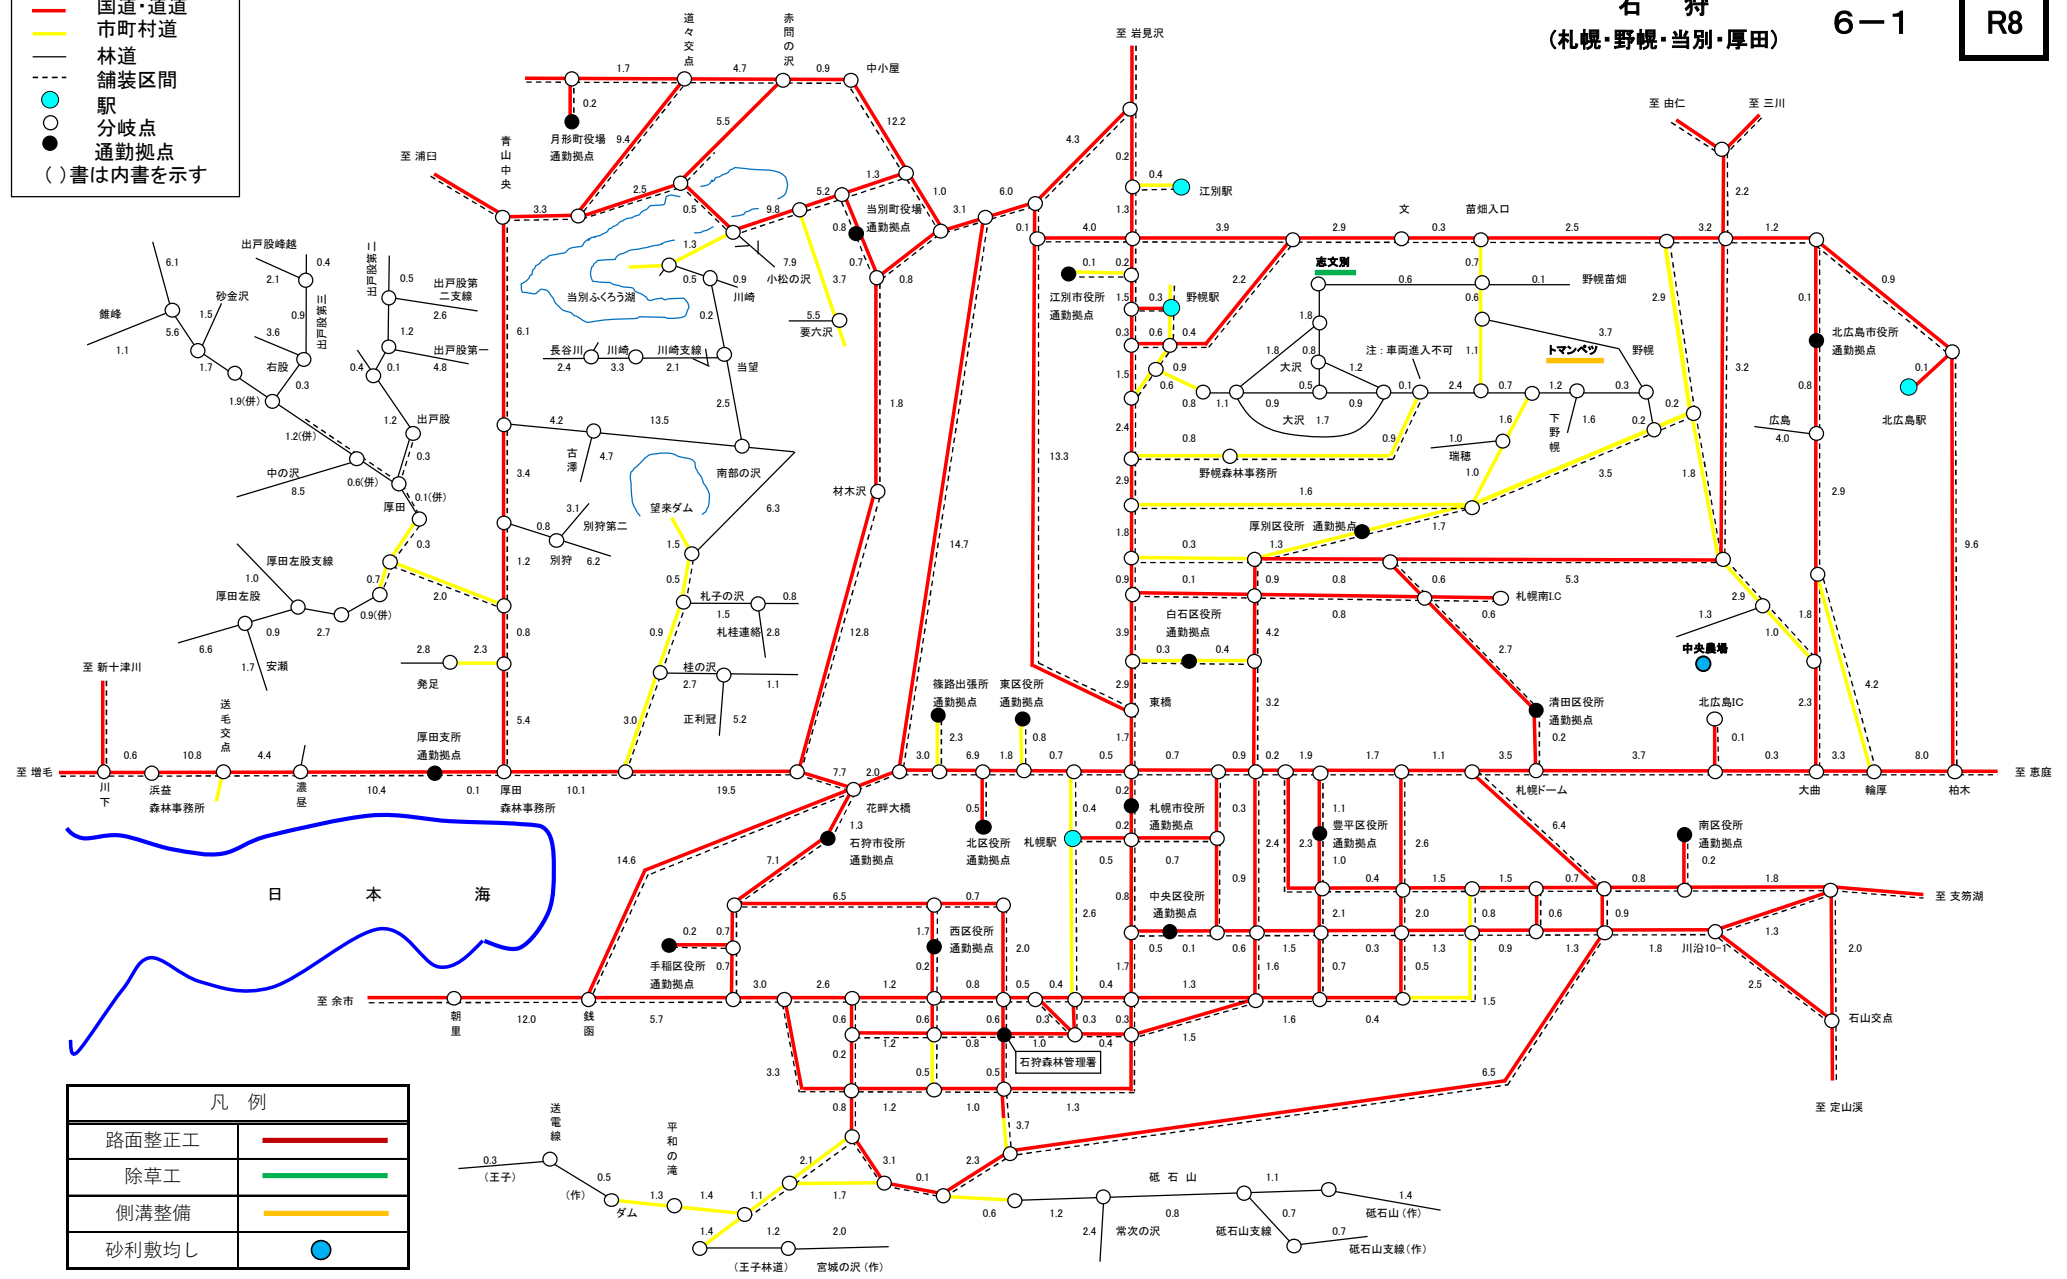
国道・道道
市町村道
林道
舗装区間
駅
分岐点
通勤拠点
（）書は内書を示す

石　狩
（札幌・野幌・当別・厚田）
6－1
R8

至 岩見沢
至 由仁
至 三川
至 浦臼
至 新十津川
至 増毛
至 恵庭
至 支笏湖
至 余市
至 定山渓

道々交点
赤問の沢
中小屋
月形町役場 通勤拠点
青山中央
当別ふくろう湖
当別町役場 通勤拠点
小松の沢
川崎
要六沢
江別駅
江別市役所 通勤拠点
野幌駅
恵文別
苗畑入口
野幌苗畑
トマンベツ
野幌
注：車両進入不可
大沢
北広島市役所 通勤拠点
北広島駅
広島
下野幌
瑞穂
野幌森林事務所
厚別区役所 通勤拠点
札幌南I.C
中央農場
白石区役所 通勤拠点
清田区役所 通勤拠点
北広島IC
東橋
篠路出張所 通勤拠点
東区役所 通勤拠点
札幌ドーム
大曲
輪厚
柏木
出戸股峰越
出戸股第二
出戸股第三
出戸股第二支線
出戸股第一
出戸股
砂金沢
錐峰
右股
中の沢
厚田
厚田左股支線
厚田左股
安瀬
発足
長谷川
川崎支線
当望
古潭
南部の沢
別狩第二
別狩
望来ダム
札子の沢
札桂連絡
桂の沢
正利冠
材木沢
厚田支所 通勤拠点
送毛交点
川下
浜益森林事務所
濃昼
厚田森林事務所
花畔大橋
石狩市役所 通勤拠点
北区役所 通勤拠点
札幌駅
札幌市役所 通勤拠点
豊平区役所 通勤拠点
南区役所 通勤拠点
中央区役所 通勤拠点
西区役所 通勤拠点
手稲区役所 通勤拠点
川沿10-1
石山交点
朝里
銭函
石狩森林管理署
日　本　海
送電線
平和の滝
（王子）
（作）
ダム
（王子林道）
宮城の沢（作）
砥石山
常次の沢
砥石山支線
砥石山（作）
砥石山支線（作）

凡　例
| 路面整正工 | |
|---|---|
| 除草工 | |
| 側溝整備 | |
| 砂利敷均し | |